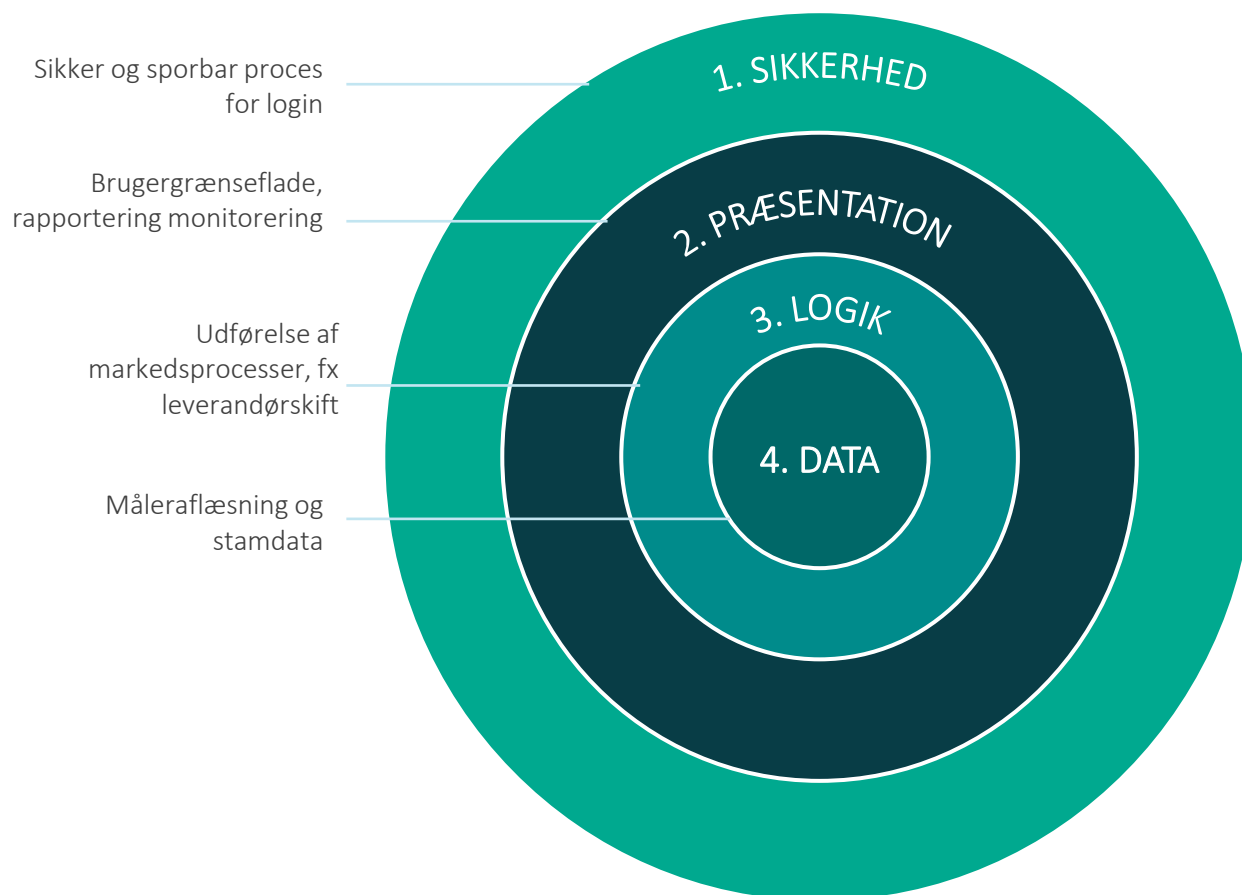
Sikker og sporbar proces for login

1. SIKKERHED

Brugergrænseflade, rapportering monitorering

2. PRÆSENTATION

Udførelse af markedsprocesser, fx leverandørskift

3. LOGIK

Måleraflæsning og stamdata

4. DATA